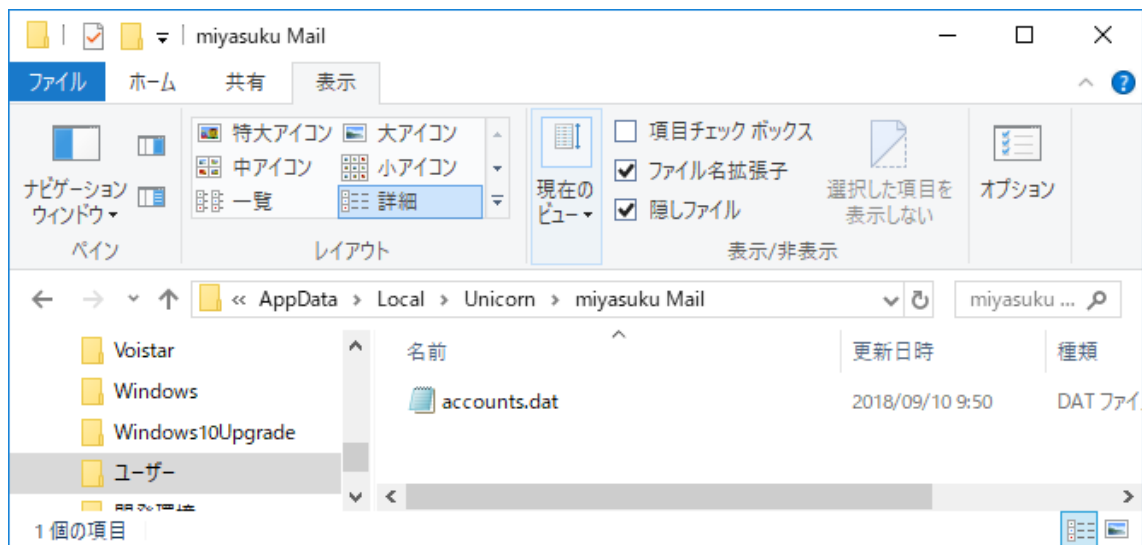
miyasuku Mail

ファイル ホーム 共有 表示

ナビゲーション ウィンドウ
ペイン

特大アイコン 大アイコン
中アイコン 小アイコン
一覧 詳細
レイアウト

現在の ビュー

項目チェック ボックス
ファイル名拡張子
隠しファイル
選択した項目を 表示しない
表示/非表示

オプション

« AppData › Local › Unicorn › miyasuku Mail

miyasuku ...

Voistar
Windows
Windows10Upgrade
ユーザー
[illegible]

| 名前 | 更新日時 | 種類 |
|---|---|---|
| accounts.dat | 2018/09/10 9:50 | DAT ファイ |

1 個の項目